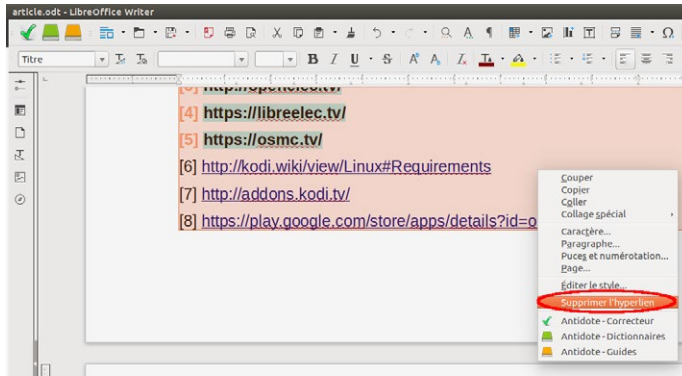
article.odt - LibreOffice Writer

Titre

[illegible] http://openelec.tv/
[4] https://libreelec.tv/
[5] https://osmc.tv/
[6] http://kodi.wiki/view/Linux#Requirements
[7] http://addons.kodi.tv/
[8] https://play.google.com/store/apps/details?id=o

Couper
Copier
Coller
Collage spécial
Caractère...
Paragraphe...
Puces et numérotation...
Page...
Éditer le style...
Supprimer l'hyperlien
Antidote - Correcteur
Antidote - Dictionnaires
Antidote - Guides